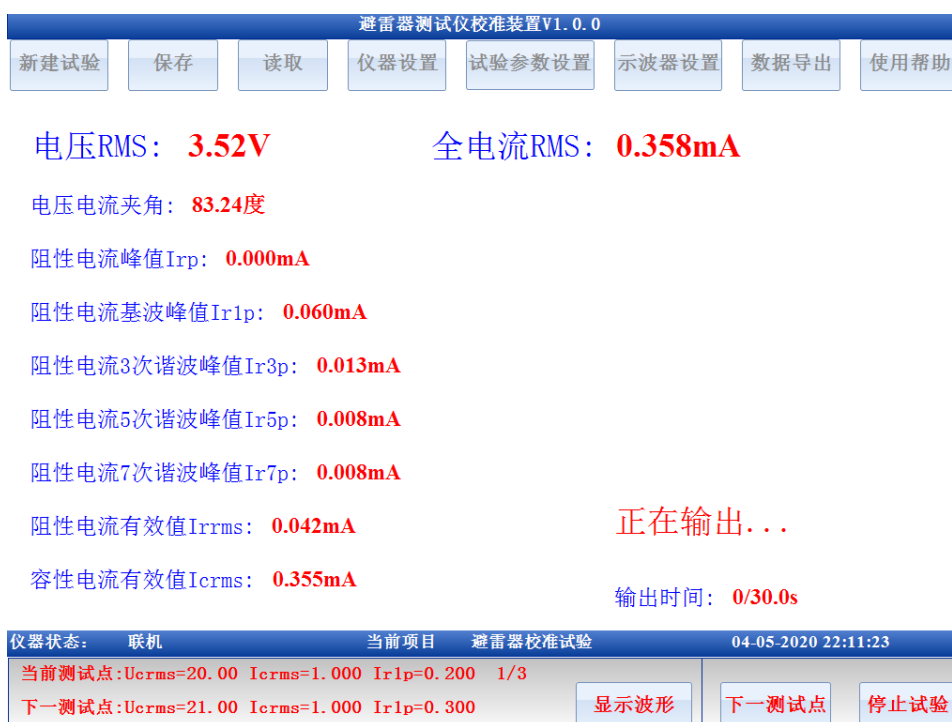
避雷器测试仪校准装置V1.0.0

新建试验 保存 读取 仪器设置 试验参数设置 示波器设置 数据导出 使用帮助

电压RMS: 3.52V 全电流RMS: 0.358mA

电压电流夹角: 83.24度

阻性电流峰值Irp: 0.000mA

阻性电流基波峰值Ir1p: 0.060mA

阻性电流3次谐波峰值Ir3p: 0.013mA

阻性电流5次谐波峰值Ir5p: 0.008mA

阻性电流7次谐波峰值Ir7p: 0.008mA

阻性电流有效值Irrms: 0.042mA

正在输出...

容性电流有效值Icrms: 0.355mA

输出时间: 0/30.0s

仪器状态: 联机 当前项目 避雷器校准试验 04-05-2020 22:11:23

当前测试点:Ucrms=20.00 Icrms=1.000 Ir1p=0.200 1/3

下一测试点:Ucrms=21.00 Icrms=1.000 Ir1p=0.300

显示波形 下一测试点 停止试验